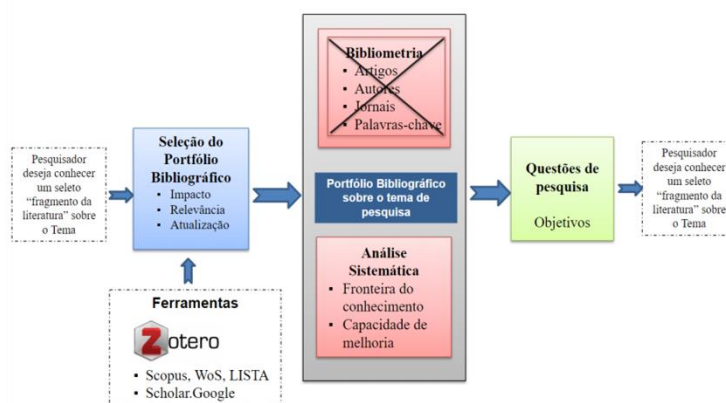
Pesquisador deseja conhecer um seleto "fragmento da literatura" sobre o Tema

Seleção do Portfólio Bibliográfico
• Impacto
• Relevância
• Atualização

Ferramentas
Zotero
• Scopus, WoS, LISTA
• Scholar.Google

Bibliometria
• Artigos
• Autores
• Jornais
• Palavras-chave

Portfólio Bibliográfico sobre o tema de pesquisa

Análise Sistemática
• Fronteira do conhecimento
• Capacidade de melhoria

Questões de pesquisa

Objetivos

Pesquisador deseja conhecer um seleto "fragmento da literatura" sobre o Tema